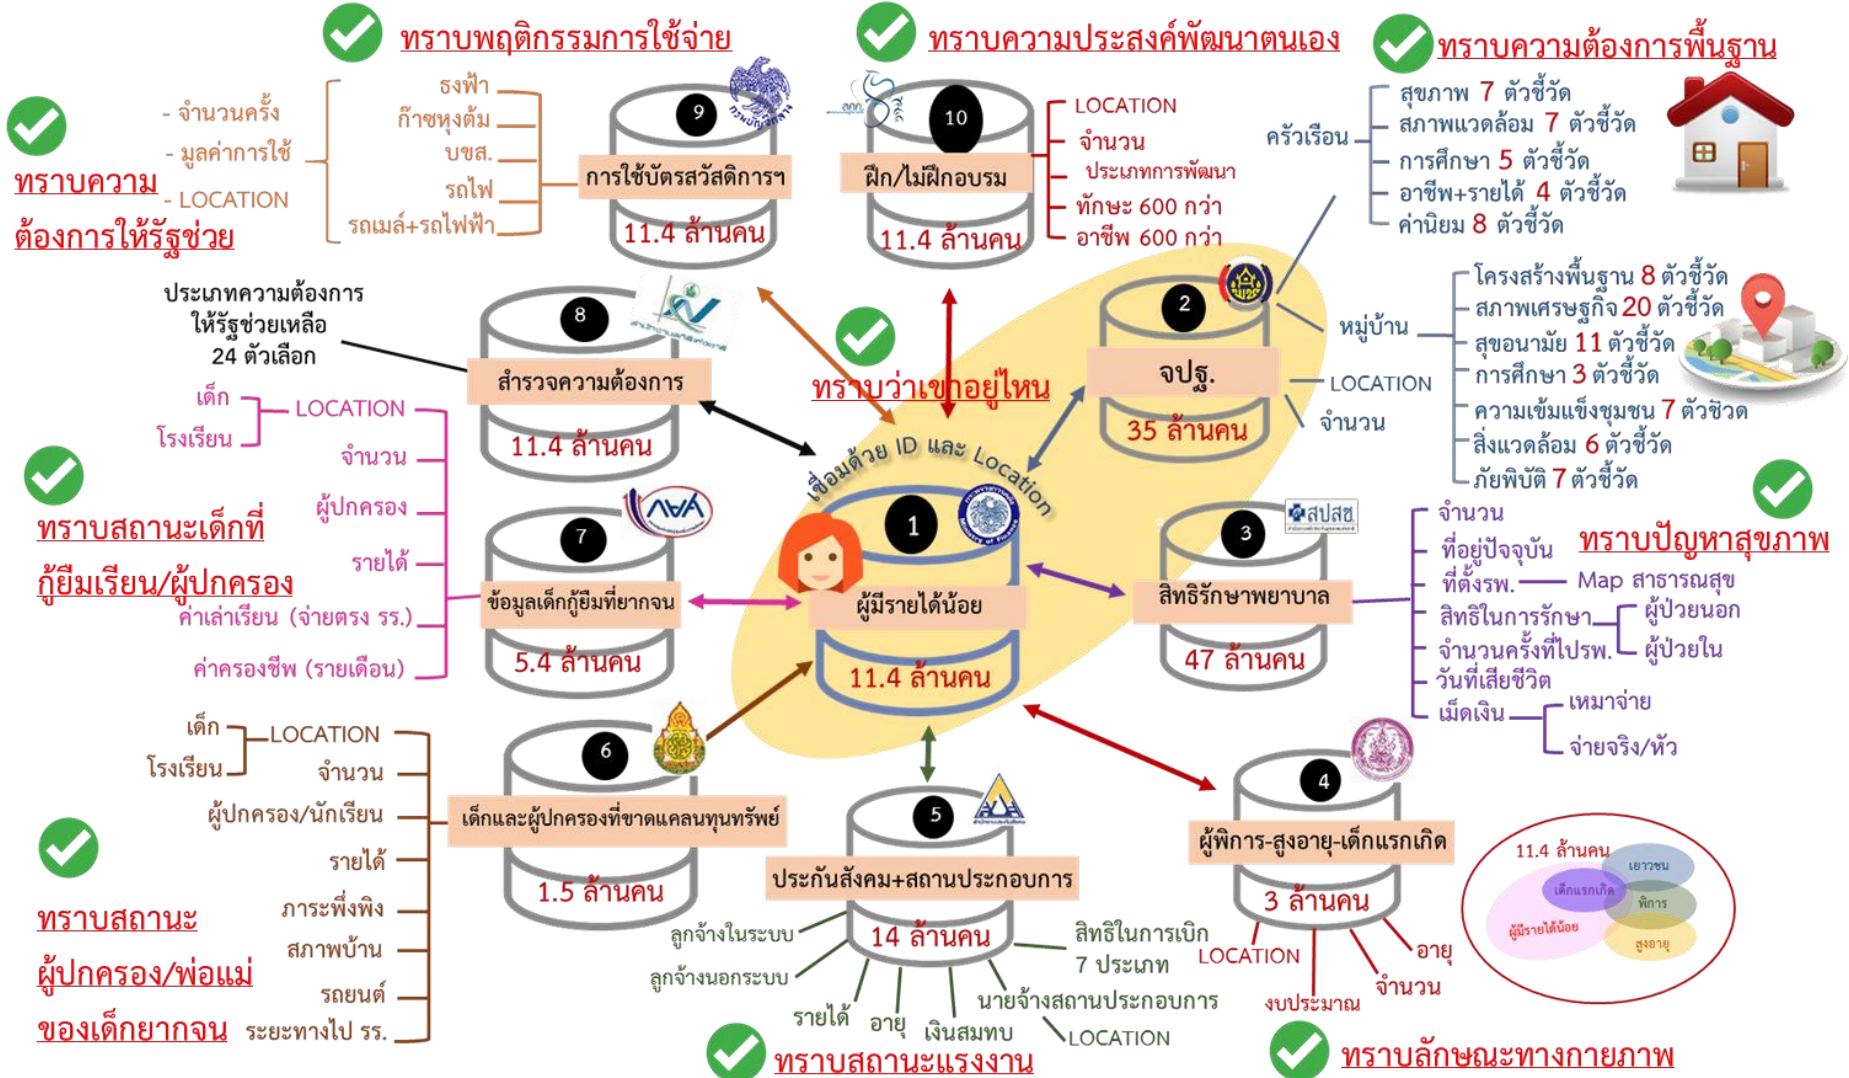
ทราบพฤติกรรมการใช้จ่าย

ทราบความประสงค์พัฒนาตนเอง

ทราบความต้องการพื้นฐาน

ทราบความต้องการให้รัฐช่วย

- จำนวนครั้ง
- มูลค่าการใช้
- LOCATION

ธงฟ้า
ก๊าซหุงต้ม
บขส.
รถไฟ
รถเมล์+รถไฟฟ้า

9
การใช้บัตรสวัสดิการฯ
11.4 ล้านคน

10
ฝึก/ไม่ฝึกอบรม
11.4 ล้านคน

LOCATION
จำนวน
ประเภทการพัฒนา
ทักษะ 600 กว่า
อาชีพ 600 กว่า

ครัวเรือน
สุขภาพ 7 ตัวชี้วัด
สภาพแวดล้อม 7 ตัวชี้วัด
การศึกษา 5 ตัวชี้วัด
อาชีพ+รายได้ 4 ตัวชี้วัด
ค่านิยม 8 ตัวชี้วัด

ประเภทความต้องการให้รัฐช่วยเหลือ 24 ตัวเลือก

8
สำรวจความต้องการ
11.4 ล้านคน

ทราบว่าเขาอยู่ไหน

2
จปฐ.
35 ล้านคน

หมู่บ้าน
LOCATION
จำนวน

โครงสร้างพื้นฐาน 8 ตัวชี้วัด
สภาพเศรษฐกิจ 20 ตัวชี้วัด
สุขอนามัย 11 ตัวชี้วัด
การศึกษา 3 ตัวชี้วัด
ความเข้มแข็งชุมชน 7 ตัวชี้วัด
สิ่งแวดล้อม 6 ตัวชี้วัด
ภัยพิบัติ 7 ตัวชี้วัด

เด็ก
โรงเรียน
LOCATION
จำนวน
ผู้ปกครอง
รายได้
ค่าเล่าเรียน (จ่ายตรง รร.)
ค่าครองชีพ (รายเดือน)

ทราบสถานะเด็กที่กู้ยืมเรียน/ผู้ปกครอง

เชื่อมด้วย ID และ Location

7
ข้อมูลเด็กกู้ยืมที่ยากจน
5.4 ล้านคน

1
ผู้มีรายได้น้อย
11.4 ล้านคน

3
สปสช
สิทธิรักษาพยาบาล
47 ล้านคน

ทราบปัญหาสุขภาพ

จำนวน
ที่อยู่ปัจจุบัน
ที่ตั้งรพ.
Map สาธารณสุข
สิทธิในการรักษา
ผู้ป่วยนอก
ผู้ป่วยใน
จำนวนครั้งที่ไปรพ.
วันที่เสียชีวิต
เม็ดเงิน
เหมาจ่าย
จ่ายจริง/หัว

เด็ก
โรงเรียน
LOCATION
จำนวน
ผู้ปกครอง/นักเรียน
รายได้
ภาระพึ่งพิง
สภาพบ้าน
รถยนต์
ระยะทางไป รร.

6
เด็กและผู้ปกครองที่ขาดแคลนทุนทรัพย์
1.5 ล้านคน

ทราบสถานะผู้ปกครอง/พ่อแม่ของเด็กยากจน

5
ประกันสังคม+สถานประกอบการ
14 ล้านคน

ลูกจ้างในระบบ
ลูกจ้างนอกระบบ
รายได้
อายุ
เงินสมทบ
นายจ้างสถานประกอบการ
LOCATION
สิทธิในการเบิก 7 ประเภท

4
ผู้พิการ-สูงอายุ-เด็กแรกเกิด
3 ล้านคน

LOCATION
อายุ
จำนวน
งบประมาณ

11.4 ล้านคน
เยาวชน
เด็กแรกเกิด
พิการ
ผู้มีรายได้น้อย
สูงอายุ

ทราบสถานะแรงงาน

ทราบลักษณะทางกายภาพ